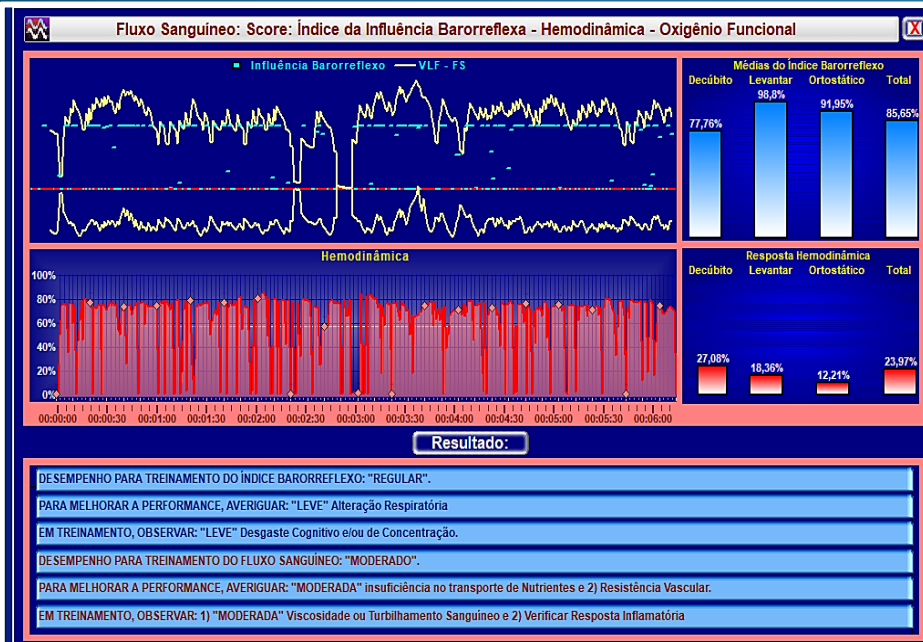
Fluxo Sanguíneo: Score: Índice da Influência Barorreflexa - Hemodinâmica - Oxigênio Funcional

Influência Barorreflexo — VLF - FS

Médias do Índice Barorreflexo

| Decúbito | Levantar | Ortostático | Total |
|---|---|---|---|
| 77,76% | 98,8% | 91,95% | 85,65% |

Hemodinâmica

100%
80%
60%
40%
20%
0%

00:00:00 00:00:30 00:01:00 00:01:30 00:02:00 00:02:30 00:03:00 00:03:30 00:04:00 00:04:30 00:05:00 00:05:30 00:06:00

Resposta Hemodinâmica

| Decúbito | Levantar | Ortostático | Total |
|---|---|---|---|
| 27,08% | 18,36% | 12,21% | 23,97% |

Resultado:

DESEMPENHO PARA TREINAMENTO DO ÍNDICE BARORREFLEXO: "REGULAR".

PARA MELHORAR A PERFORMANCE, AVERIGUAR: "LEVE" Alteração Respiratória

EM TREINAMENTO, OBSERVAR: "LEVE" Desgaste Cognitivo e/ou de Concentração.

DESEMPENHO PARA TREINAMENTO DO FLUXO SANGUÍNEO: "MODERADO".

PARA MELHORAR A PERFORMANCE, AVERIGUAR: "MODERADA" insuficiência no transporte de Nutrientes e 2) Resistência Vascular.

EM TREINAMENTO, OBSERVAR: 1) "MODERADA" Viscosidade ou Turbilhamento Sanguíneo e 2) Verificar Resposta Inflamatória